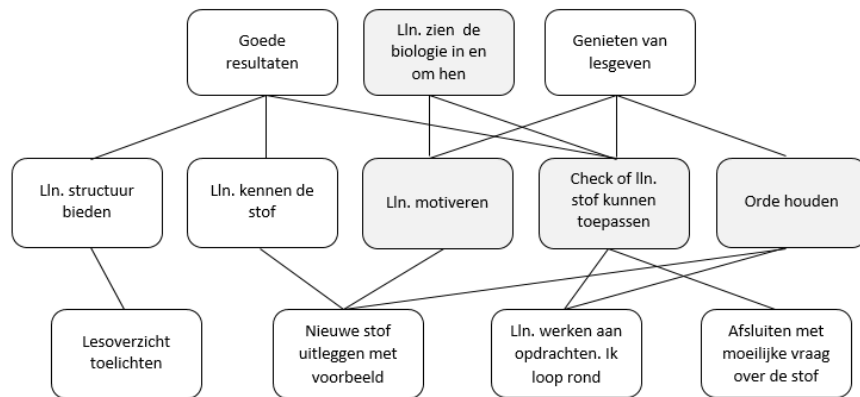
Goede resultaten

Lln. zien de biologie in en om hen

Genieten van lesgeven

Lln. structuur bieden

Lln. kennen de stof

Lln. motiveren

Check of lln. stof kunnen toepassen

Orde houden

Lesoverzicht toelichten

Nieuwe stof uitleggen met voorbeeld

Lln. werken aan opdrachten. Ik loop rond

Afsluiten met moeilijke vraag over de stof